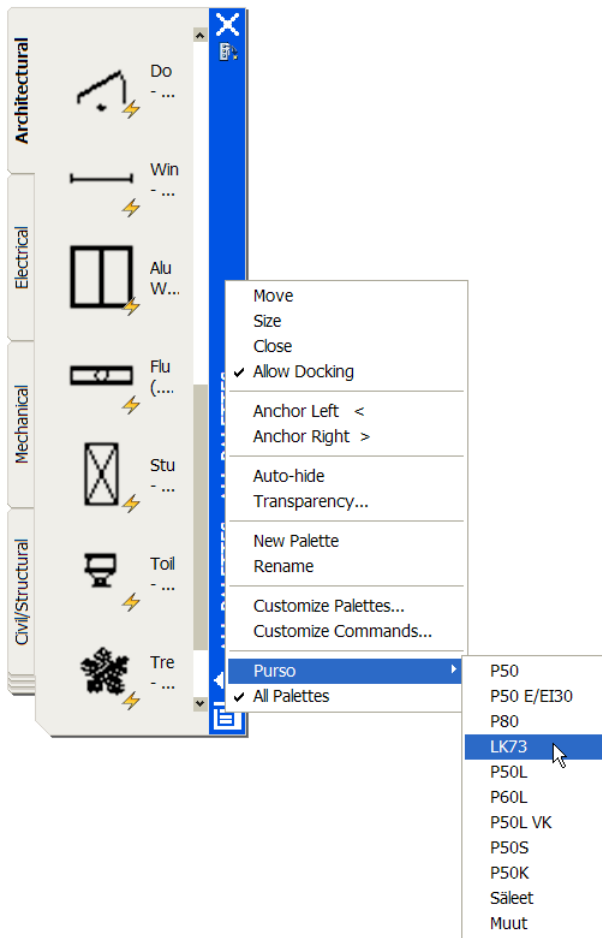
Architectural
Electrical
Mechanical
Civil/Structural

Do
- ...
Win
- ...
Alu
W...
Flu
(....
Stu
- ...
Toil
- ...
Tre
- ...

Move
Size
Close
✔ Allow Docking
Anchor Left <
Anchor Right >
Auto-hide
Transparency...
New Palette
Rename
Customize Palettes...
Customize Commands...
Purso
✔ All Palettes

P50
P50 E/EI30
P80
LK73
P50L
P60L
P50L VK
P50S
P50K
Säleet
Muut